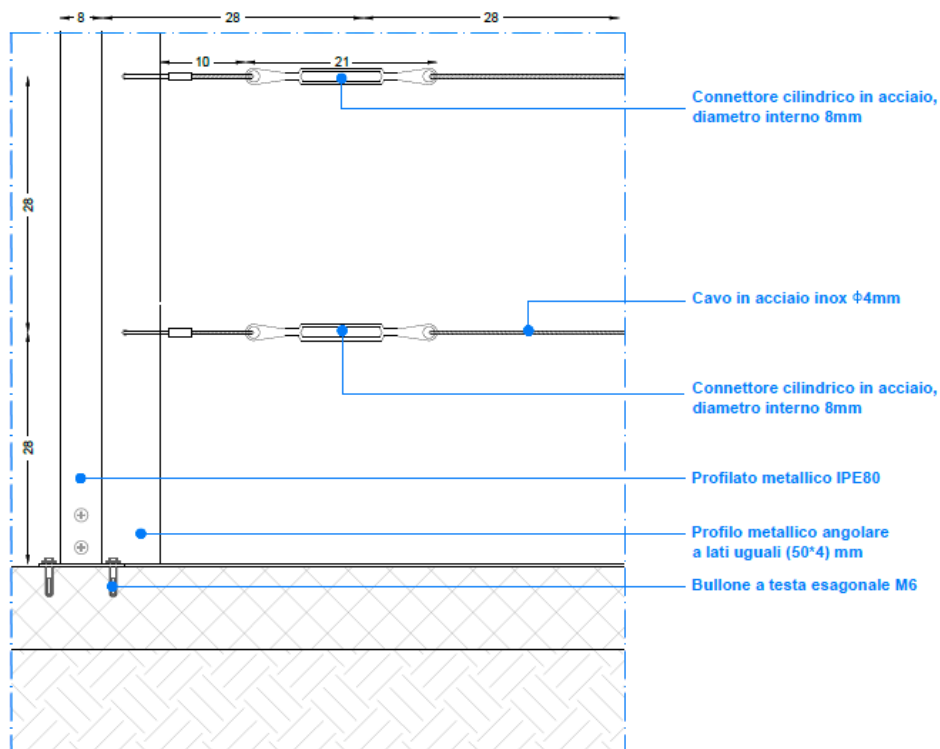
8
28
28
10
21
28
28

Connettore cilindrico in acciaio, diametro interno 8mm

Cavo in acciaio inox Φ4mm

Connettore cilindrico in acciaio, diametro interno 8mm

Profilato metallico IPE80

Profilo metallico angolare a lati uguali (50*4) mm

Bullone a testa esagonale M6